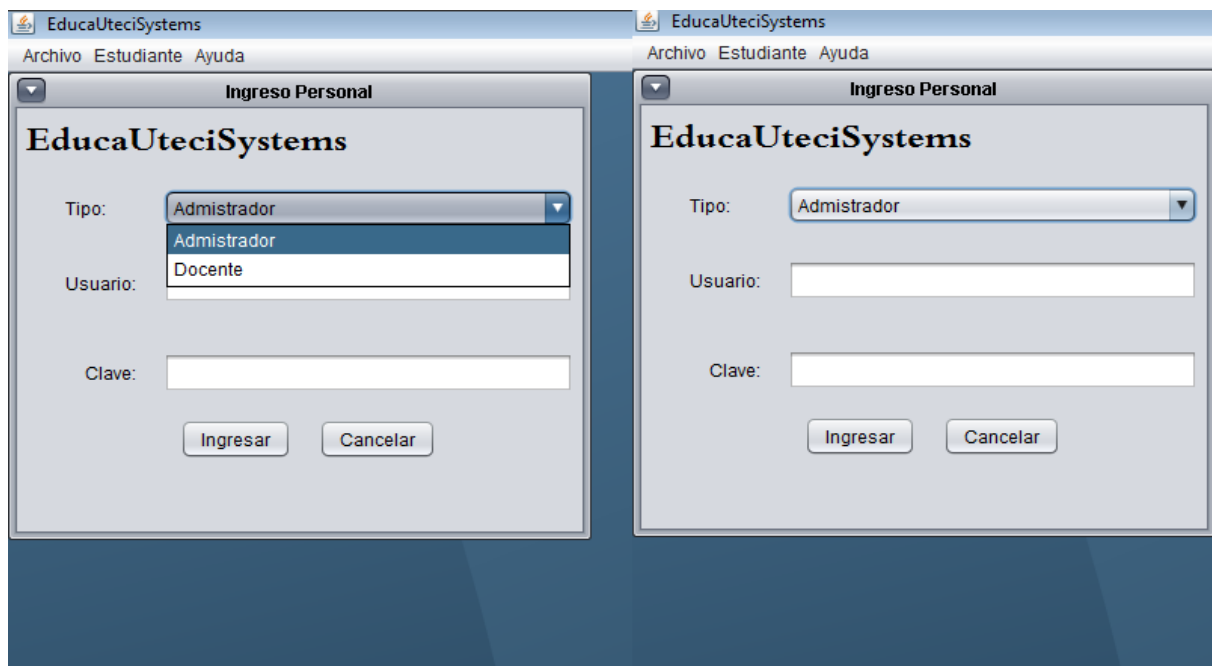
EducaUteciSystems
Archivo Estudiante Ayuda
Ingreso Personal
EducaUteciSystems
Tipo: Admistrador
Admistrador
Docente
Usuario:
Clave:
Ingresar Cancelar

EducaUteciSystems
Archivo Estudiante Ayuda
Ingreso Personal
EducaUteciSystems
Tipo: Admistrador
Usuario:
Clave:
Ingresar Cancelar